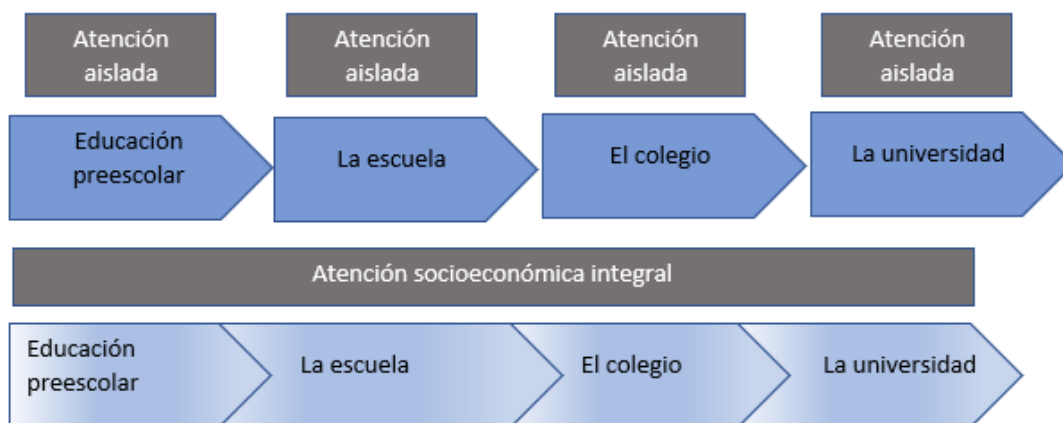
Atención aislada

Atención aislada

Atención aislada

Atención aislada

Educación preescolar

La escuela

El colegio

La universidad

Atención socioeconómica integral

Educación preescolar

La escuela

El colegio

La universidad